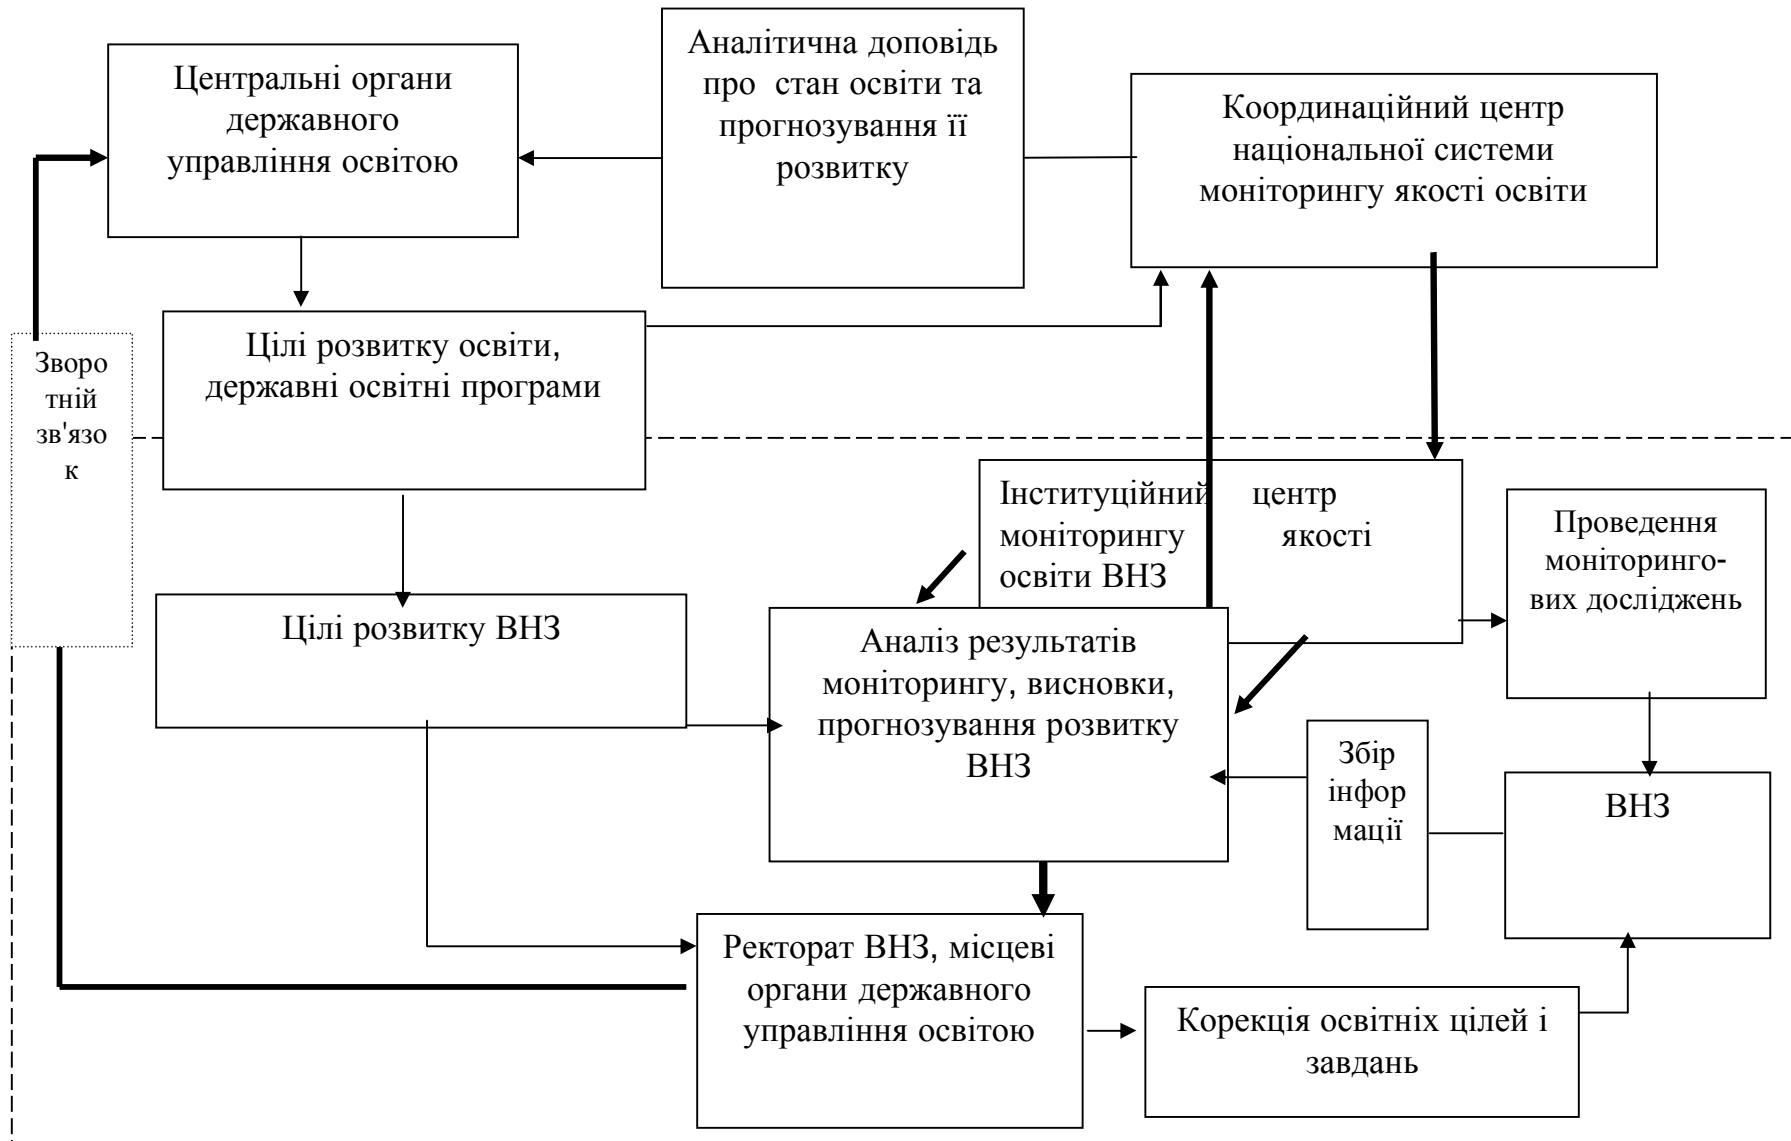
Центральні органи державного управління освітою

Аналітична доповідь про стан освіти та прогнозування її розвитку

Координаційний центр національної системи моніторингу якості освіти

Цілі розвитку освіти, державні освітні програми

Зворотній зв'язок

Інституційний центр моніторингу якості освіти ВНЗ

Проведення моніторингових досліджень

Цілі розвитку ВНЗ

Аналіз результатів моніторингу, висновки, прогнозування розвитку ВНЗ

Збір інформації

ВНЗ

Ректорат ВНЗ, місцеві органи державного управління освітою

Корекція освітніх цілей і завдань